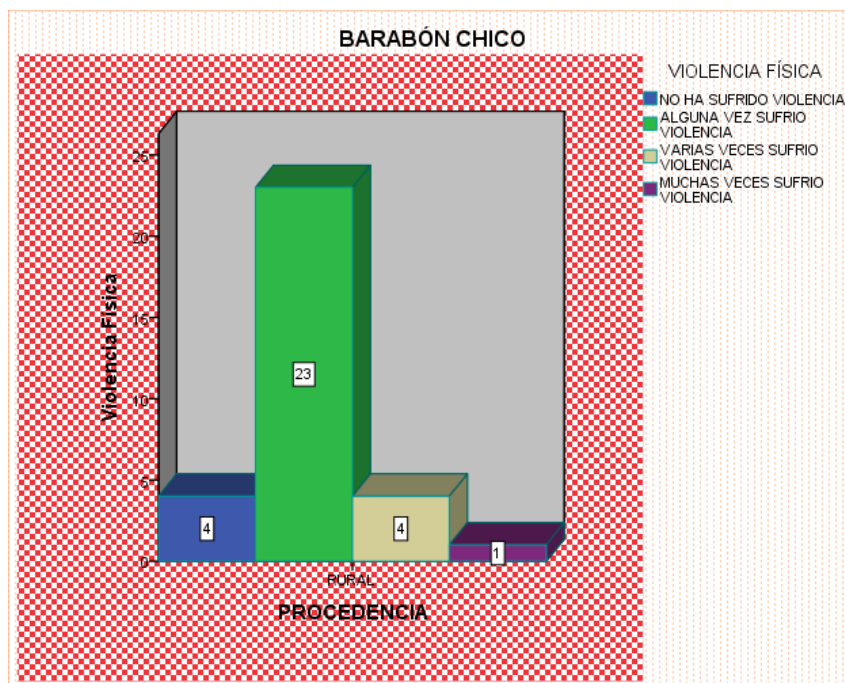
BARABÓN CHICO

VIOLENCIA FÍSICA
NO HA SUFRIDO VIOLENCIA
ALGUNA VEZ SUFRIO VIOLENCIA
VARIAS VECES SUFRIO VIOLENCIA
MUCHAS VECES SUFRIO VIOLENCIA

Violencia Física

25
20
15
10
5
0

4
23
4
1

RURAL

PROCEDENCIA